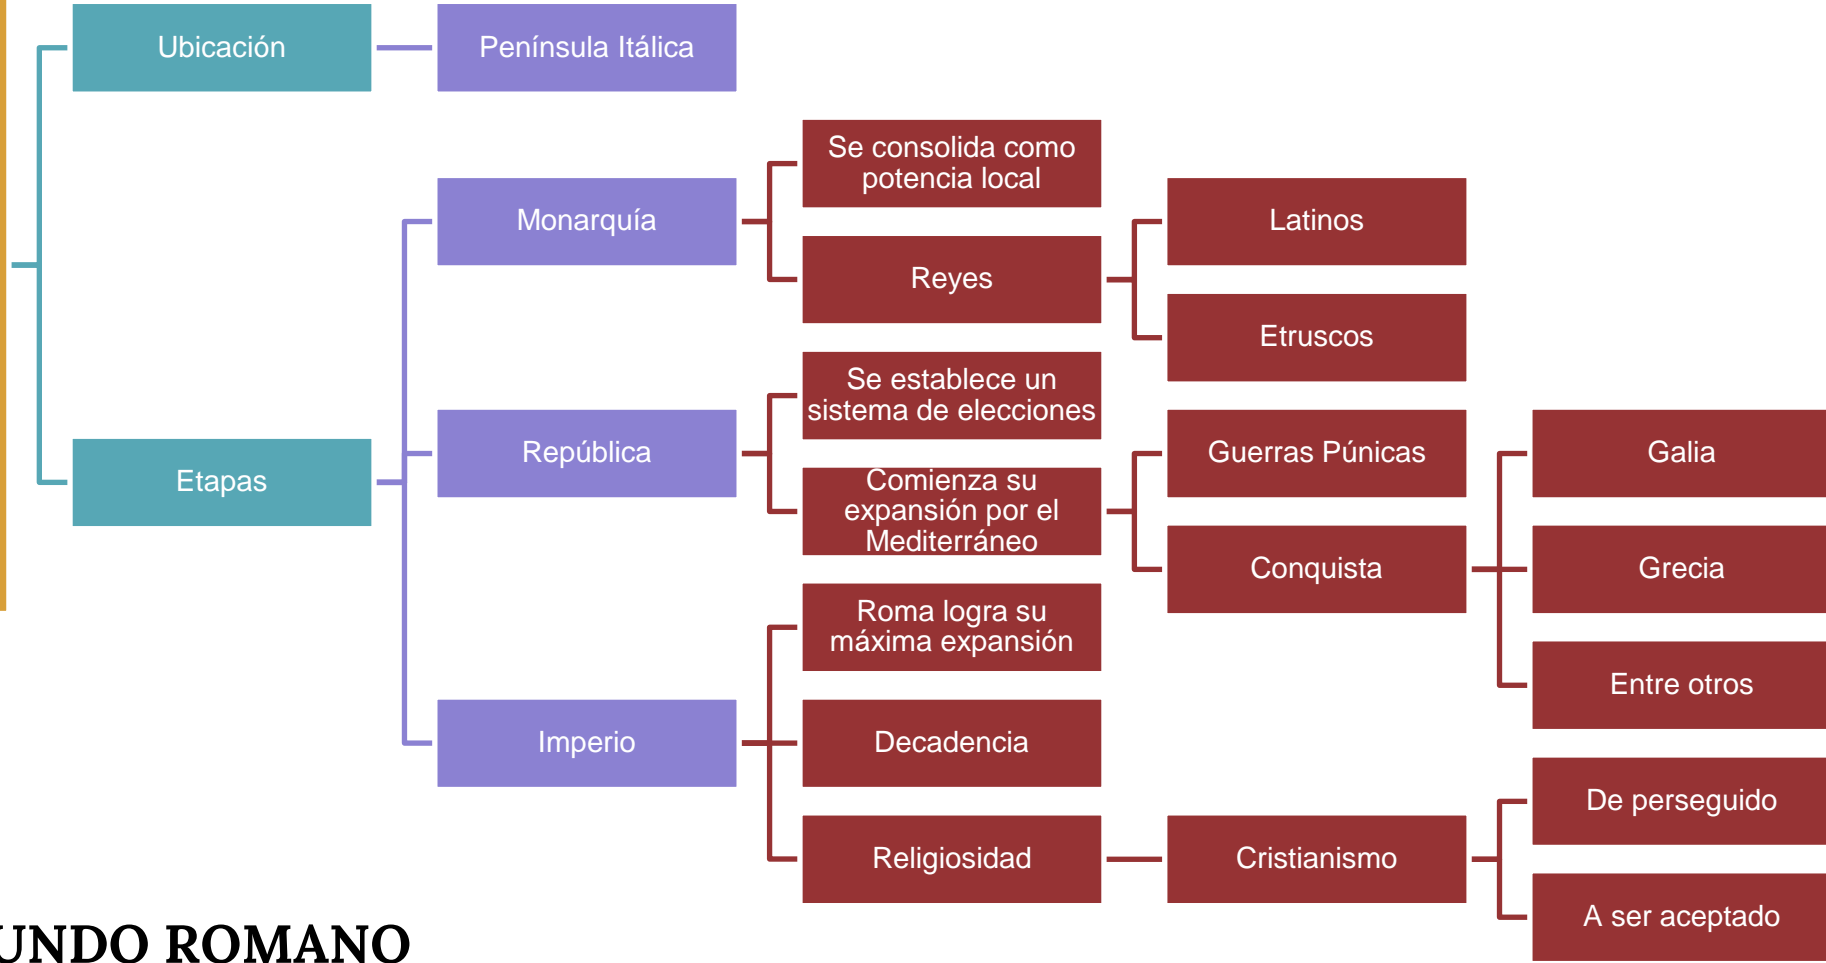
Ubicación

Península Itálica

Etapas

Monarquía

Se consolida como potencia local

Reyes

Latinos

Etruscos

República

Se establece un sistema de elecciones

Comienza su expansión por el Mediterráneo

Guerras Púnicas

Conquista

Galia

Grecia

Entre otros

Imperio

Roma logra su máxima expansión

Decadencia

Religiosidad

Cristianismo

De perseguido

A ser aceptado

UNDO ROMANO